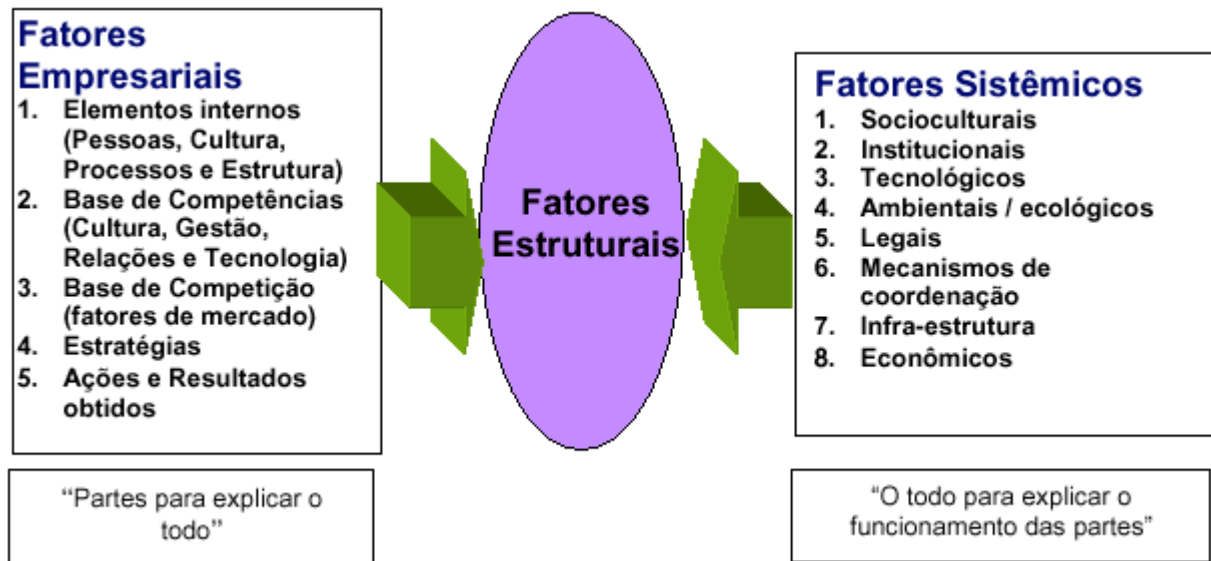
Fatores Empresariais
1. Elementos internos (Pessoas, Cultura, Processos e Estrutura)
2. Base de Competências (Cultura, Gestão, Relações e Tecnologia)
3. Base de Competição (fatores de mercado)
4. Estratégias
5. Ações e Resultados obtidos

Fatores Estruturais

Fatores Sistêmicos
1. Socioculturais
2. Institucionais
3. Tecnológicos
4. Ambientais / ecológicos
5. Legais
6. Mecanismos de coordenação
7. Infra-estrutura
8. Econômicos

“Partes para explicar o todo”

“O todo para explicar o funcionamento das partes”